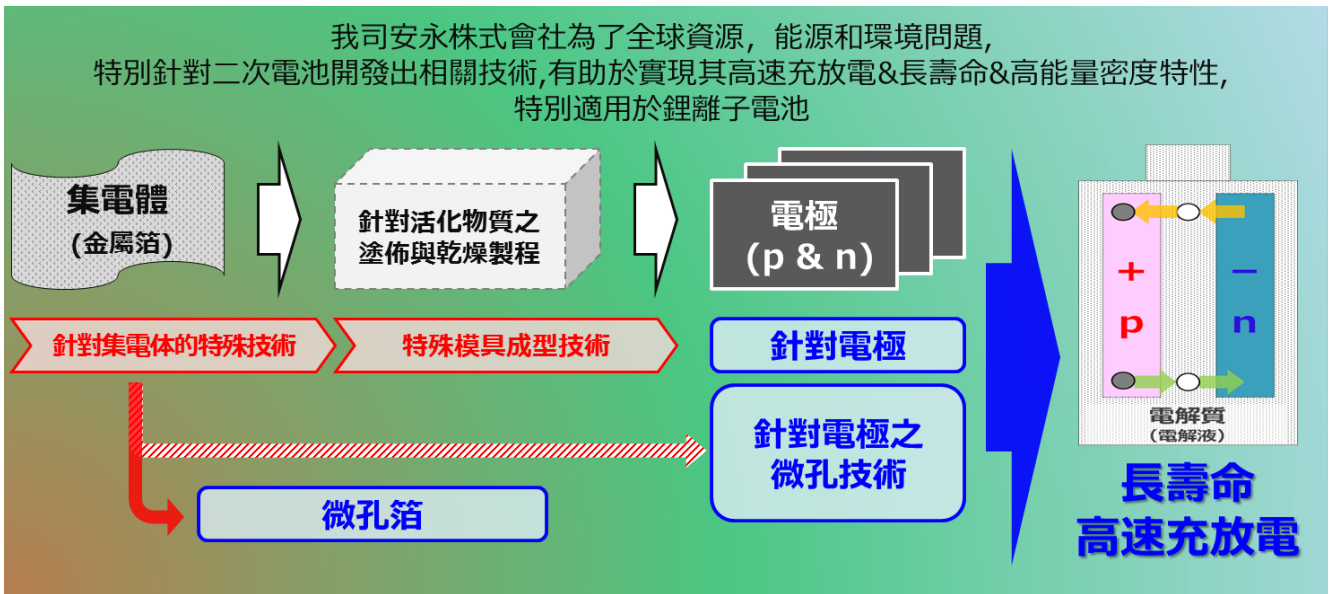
我司安永株式會社為了全球資源，能源和環境問題，
特別針對二次電池開發出相關技術,有助於實現其高速充放電&長壽命&高能量密度特性，
特別適用於鋰離子電池

集電體
(金屬箔)

針對活化物質之塗佈與乾燥製程

電極
(p & n)

針對集電体的特殊技術

特殊模具成型技術

針對電極

針對電極之微孔技術

微孔箔

+
p

−
n

電解質
(電解液)

長壽命
高速充放電